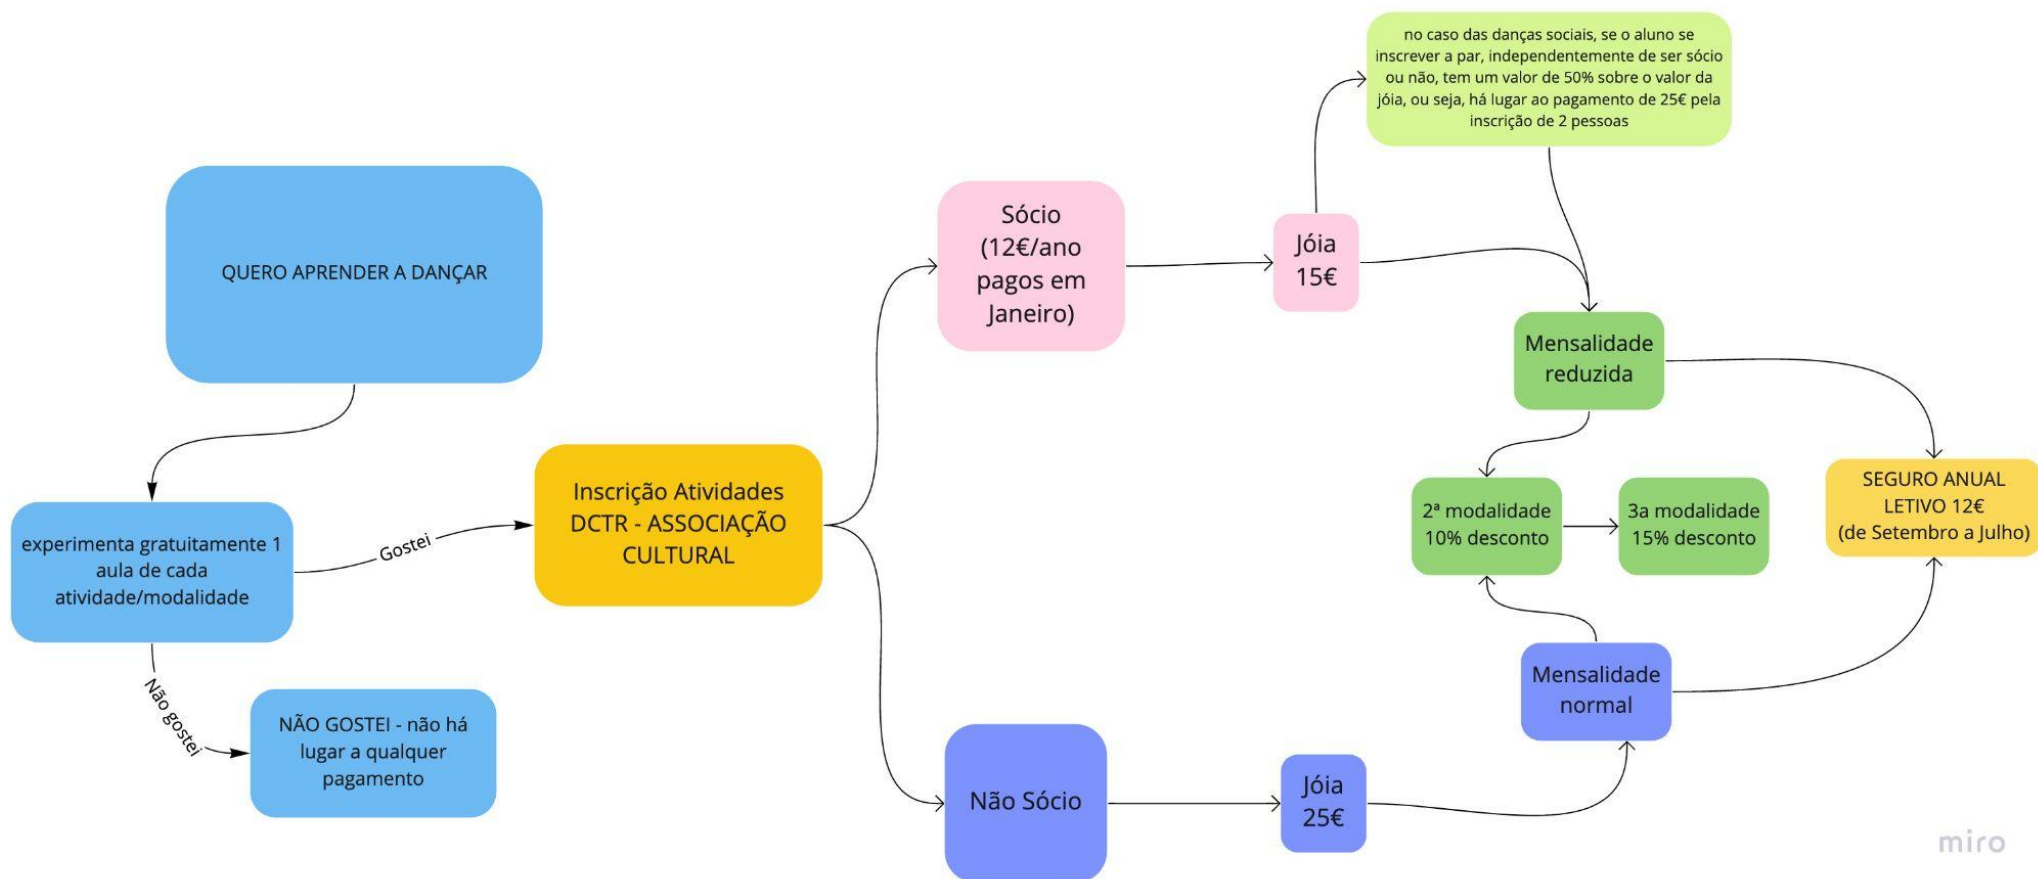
QUERO APRENDER A DANÇAR

experimenta gratuitamente 1 aula de cada atividade/modalidade

Gostei

Não gostei

NÃO GOSTEI - não há lugar a qualquer pagamento

Inscrição Atividades DCTR - ASSOCIAÇÃO CULTURAL

Sócio (12€/ano pagos em Janeiro)

Não Sócio

Jóia 15€

Jóia 25€

no caso das danças sociais, se o aluno se inscrever a par, independentemente de ser sócio ou não, tem um valor de 50% sobre o valor da jóia, ou seja, há lugar ao pagamento de 25€ pela inscrição de 2 pessoas

Mensalidade reduzida

Mensalidade normal

2ª modalidade 10% desconto

3a modalidade 15% desconto

SEGURO ANUAL LETIVO 12€ (de Setembro a Julho)

miro